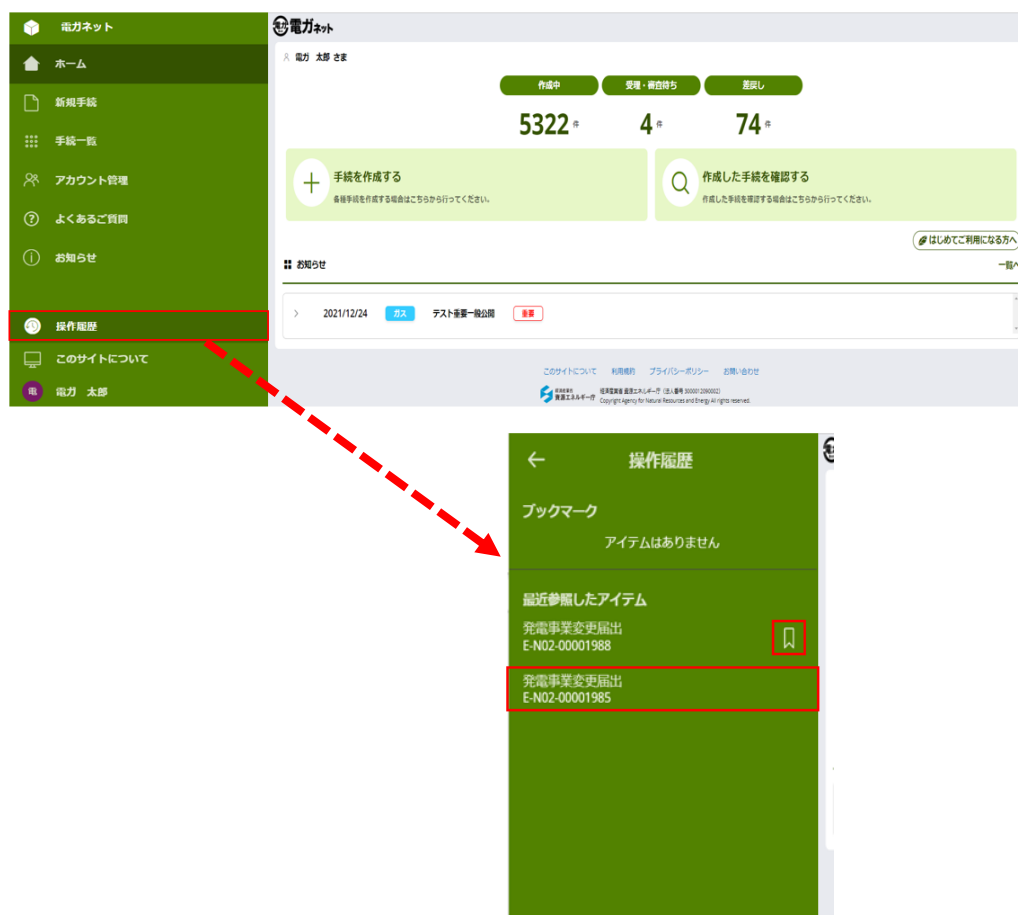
電ガネット
ホーム
新規手続
手続一覧
アカウント管理
よくあるご質問
お知らせ
操作履歴
このサイトについて
電ガ 太郎

電ガネット
電ガ 太郎 さま

作成中
受理・審査待ち
差戻し
5322 件
4 件
74 件

手続を作成する
各種手続を作成する場合はこちらから行ってください。

作成した手続を確認する
作成した手続を確認する場合はこちらから行ってください。

はじめてご利用になる方へ
お知らせ
一覧へ
2021/12/24 ガス テスト重要一般公開 重要

このサイトについて 利用規約 プライバシーポリシー お問い合わせ
経済産業省 資源エネルギー庁
経済産業省 資源エネルギー庁（法人番号 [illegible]）
Copyright Agency for Natural Resources and Energy All rights reserved.

操作履歴
ブックマーク
アイテムはありません
最近参照したアイテム
発電事業変更届出
E-N02-00001988
発電事業変更届出
E-N02-00001985